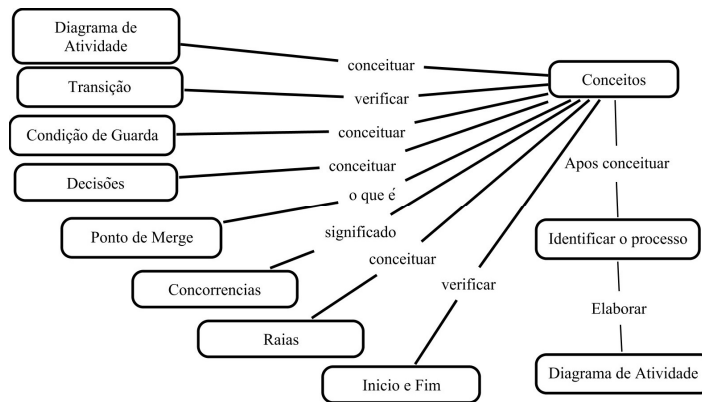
Diagrama de Atividade

conceituar

Conceitos

Transição

verificar

Condição de Guarda

conceituar

Decisões

conceituar

Apos conceituar

o que é

Ponto de Merge

significado

Identificar o processo

Concorrencias

conceituar

verificar

Elaborar

Raias

Inicio e Fim

Diagrama de Atividade